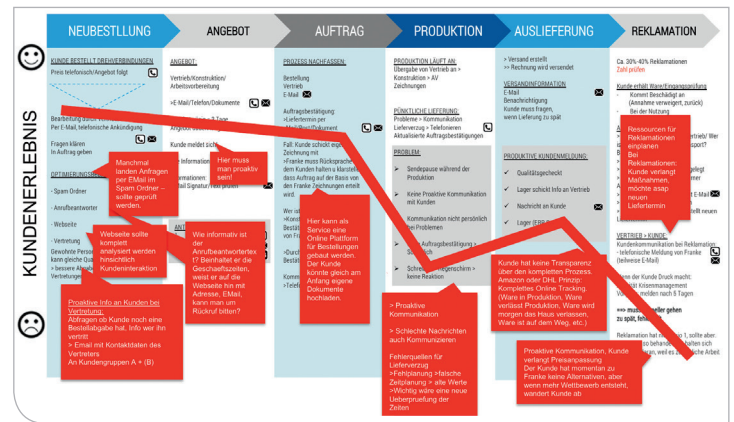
NEUBESTLLUNG | ANGEBOT | AUFTRAG | PRODUKTION | AUSLIEFERUNG | REKLAMATION

KUNDENERLEBNIS

KUNDE BESTELLT DREHVERBINDUNGEN
Preis telefonisch/Angebot folgt

Bearbeitung durch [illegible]
Per E-Mail, telefonische Ankündigung

Fragen klären
In Auftrag geben

OPTIMIERUNGSPOTENZIAL
- Spam Ordner
- Anrufbeantworter
- Webseite
- Vertretung
Gewohnte Person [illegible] kann gleiche Qua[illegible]
> bessere Absti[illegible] Vertretungen

Manchmal landen Anfragen per EMail im Spam Ordner – sollte geprüft werden.

Webseite sollte komplett analysiert werden hinsichtlich Kundeninteraktion

Proaktive Info an Kunden bei Vertretung:
Abfragen ob Kunde noch eine Bestellabgabe hat. Info wer ihn vertritt
> Email mit Kontaktdaten des Vertreters
An Kundengruppen A + (B)

ANGEBOT:
Vertrieb/Konstruktion/Arbeitsvorbereitung

>E-Mail/Telefon/Dokumente

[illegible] Tage
Angebot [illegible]

Kunde meldet sich

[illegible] Informationen:
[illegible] Signatur/Text prüfen

Hier muss man proaktiv sein!

Wie informativ ist der Anrufbeantwortertext? Beinhaltet er die Geschaeftszeiten, weist er auf die Webseite hin mit Adresse, EMail, kann man um Rückruf bitten?

PROZESS NACHFASSEN:
Bestellung
Vertrieb
E-Mail

Auftragsbestätigung:
>Lieferternin per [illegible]/Dokument

Fall: Kunde schickt eige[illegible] Zeichnung mit
>Franke muss Rückspr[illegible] dem Kunden halten u. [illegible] dass Auftrag auf der Basis von den Franke Zeichnungen erteilt wird

Wer ist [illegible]
>Kons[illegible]
von Fr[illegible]
>Durch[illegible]
Bestell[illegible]
>Tele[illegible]

Hier kann als Service eine Online Platform für Bestellungen gebaut werden. Der Kunde könnte gleich am Anfang eigene Dokumente hochladen.

PRODUKTION LÄUFT AN:
Übergabe von Vertrieb an > Konstruktion > AV
Zeichnungen

PÜNKTLICHE LIEFERUNG:
Probleme > Kommunikation
Lieferverzug > Telefonieren
Aktualisierte Auftragsbestätigungen

PROBLEM:
Sendepause während der Produktion
Keine Proaktive Kommunikation mit Kunden
Kommunikation nicht persönlich bei Problemen
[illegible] Auftragsbestätigung > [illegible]
Schre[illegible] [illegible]gerschirm > keine Reaktion

> Proaktive Kommunikation
> Schlechte Nachrichten auch Kommunizieren

Fehlerquellen für Lieferverzug
>Fehlplanung >falsche Zeitplanung > alte Werte >Wichtig wäre eine neue Ueberpruefung der Zeiten

> Versand erstellt
>> Rechnung wird versendet

VERSANDINFORMATION
E-Mail
Benachrichtigung
Kunde muss fragen, wenn Lieferung zu spät

PRODUKTIVE KUNDENMELDUNG:
Qualitätsgeschekt
Lager schickt Info an Vertrieb
Nachricht an Kunde
Lager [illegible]

Kunde hat keine Transparenz über den kompletten Prozess. Amazon oder DHL Prinzip: Kompletttes Online Tracking (Ware in Produktion, Ware verlässt Produktion, Ware wird morgen das Haus verlassen, Ware ist auf dem Weg, etc.)

Proaktive Kommunikation, Kunde verlangt Preisanpassung
Der Kunde hat momentan zu Franke keine Alternativen, aber wenn mehr Wettbewerb entsteht, wandert Kunde ab

Ca. 30%-40% Reklamationen
Zahl prüfen

Kunde erhält Ware/Eingangsprüfung
- Kommt Beschädigt an (Annahme verweigert, zurück)
- Bei der Nutzung

Ressourcen für Reklamationen einplanen
Bei Reklamationen: Kunde verlangt Maßnahmen, möchte asap neuen Liefertermin

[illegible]trieb/ Wer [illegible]sport?
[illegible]elegt
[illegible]men
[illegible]t E-Mail
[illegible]
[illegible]tellt keinen

VERTRIEB > KUNDE:
Kundenkommunikation bei Reklamation
- telefonische Meldung von Franke (teilweise E-Mail)

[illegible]em der Kunde Druck macht:
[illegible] Krisenmanagement
Vo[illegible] melden nach 5 Tagen

==> mus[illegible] gehen
zu spät, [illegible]

Reklamation hat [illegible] 1, sollte aber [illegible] behande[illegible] halten sich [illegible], weil es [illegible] Arbeit